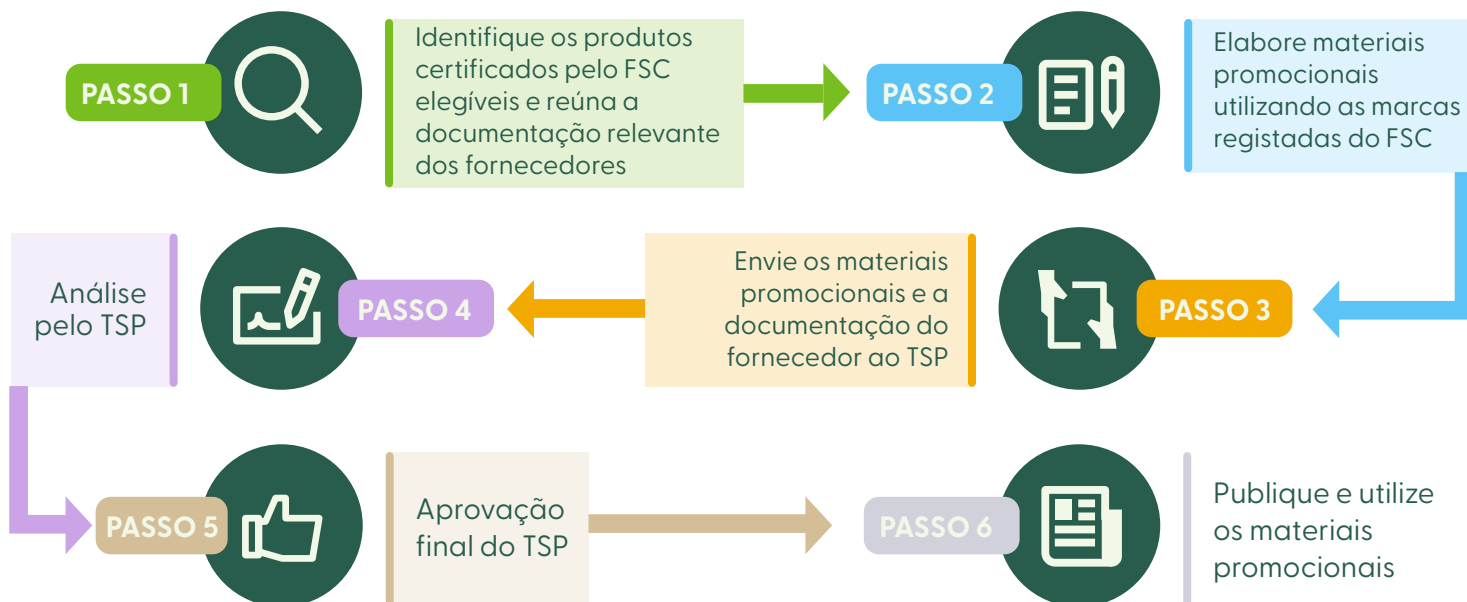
PASSO 1

Identifique os produtos certificados pelo FSC elegíveis e reúna a documentação relevante dos fornecedores

PASSO 2

Elabore materiais promocionais utilizando as marcas registadas do FSC

PASSO 3

Envie os materiais promocionais e a documentação do fornecedor ao TSP

PASSO 4

Análise pelo TSP

PASSO 5

Aprovação final do TSP

PASSO 6

Publique e utilize os materiais promocionais